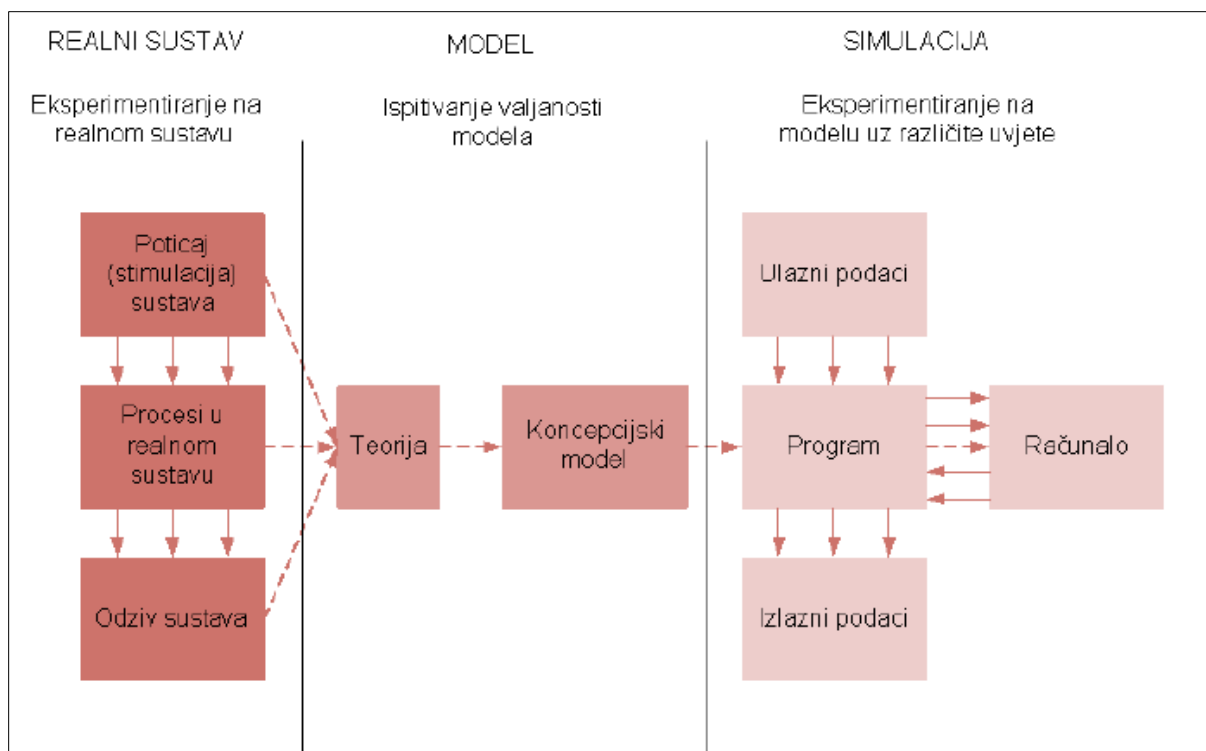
REALNI SUSTAV

Eksperimentiranje na realnom sustavu

MODEL

Ispitivanje valjanosti modela

SIMULACIJA

Eksperimentiranje na modelu uz različite uvjete

Poticaj (stimulacija) sustava

Procesi u realnom sustavu

Odziv sustava

Teorija

Koncepcijski model

Ulazni podaci

Program

Računalo

Izlazni podaci